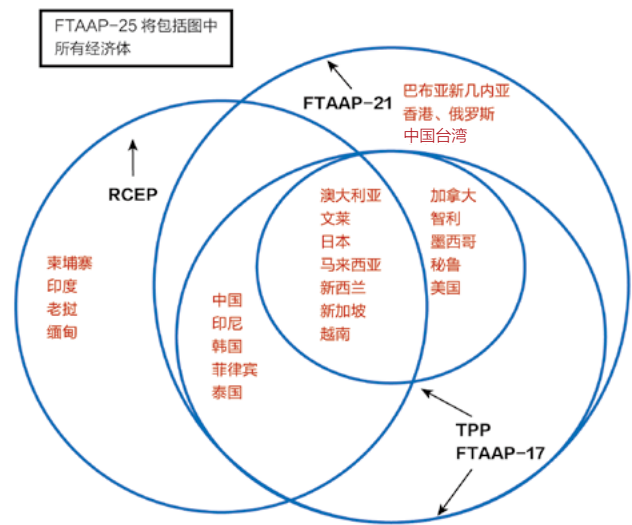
FTAAP-25 将包括图中所有经济体

FTAAP-21

巴布亚新几内亚
香港、俄罗斯
中国台湾

RCEP

柬埔寨
印度
老挝
缅甸

中国
印尼
韩国
菲律宾
泰国

澳大利亚
文莱
日本
马来西亚
新西兰
新加坡
越南

加拿大
智利
墨西哥
秘鲁
美国

TPP
FTAAP-17